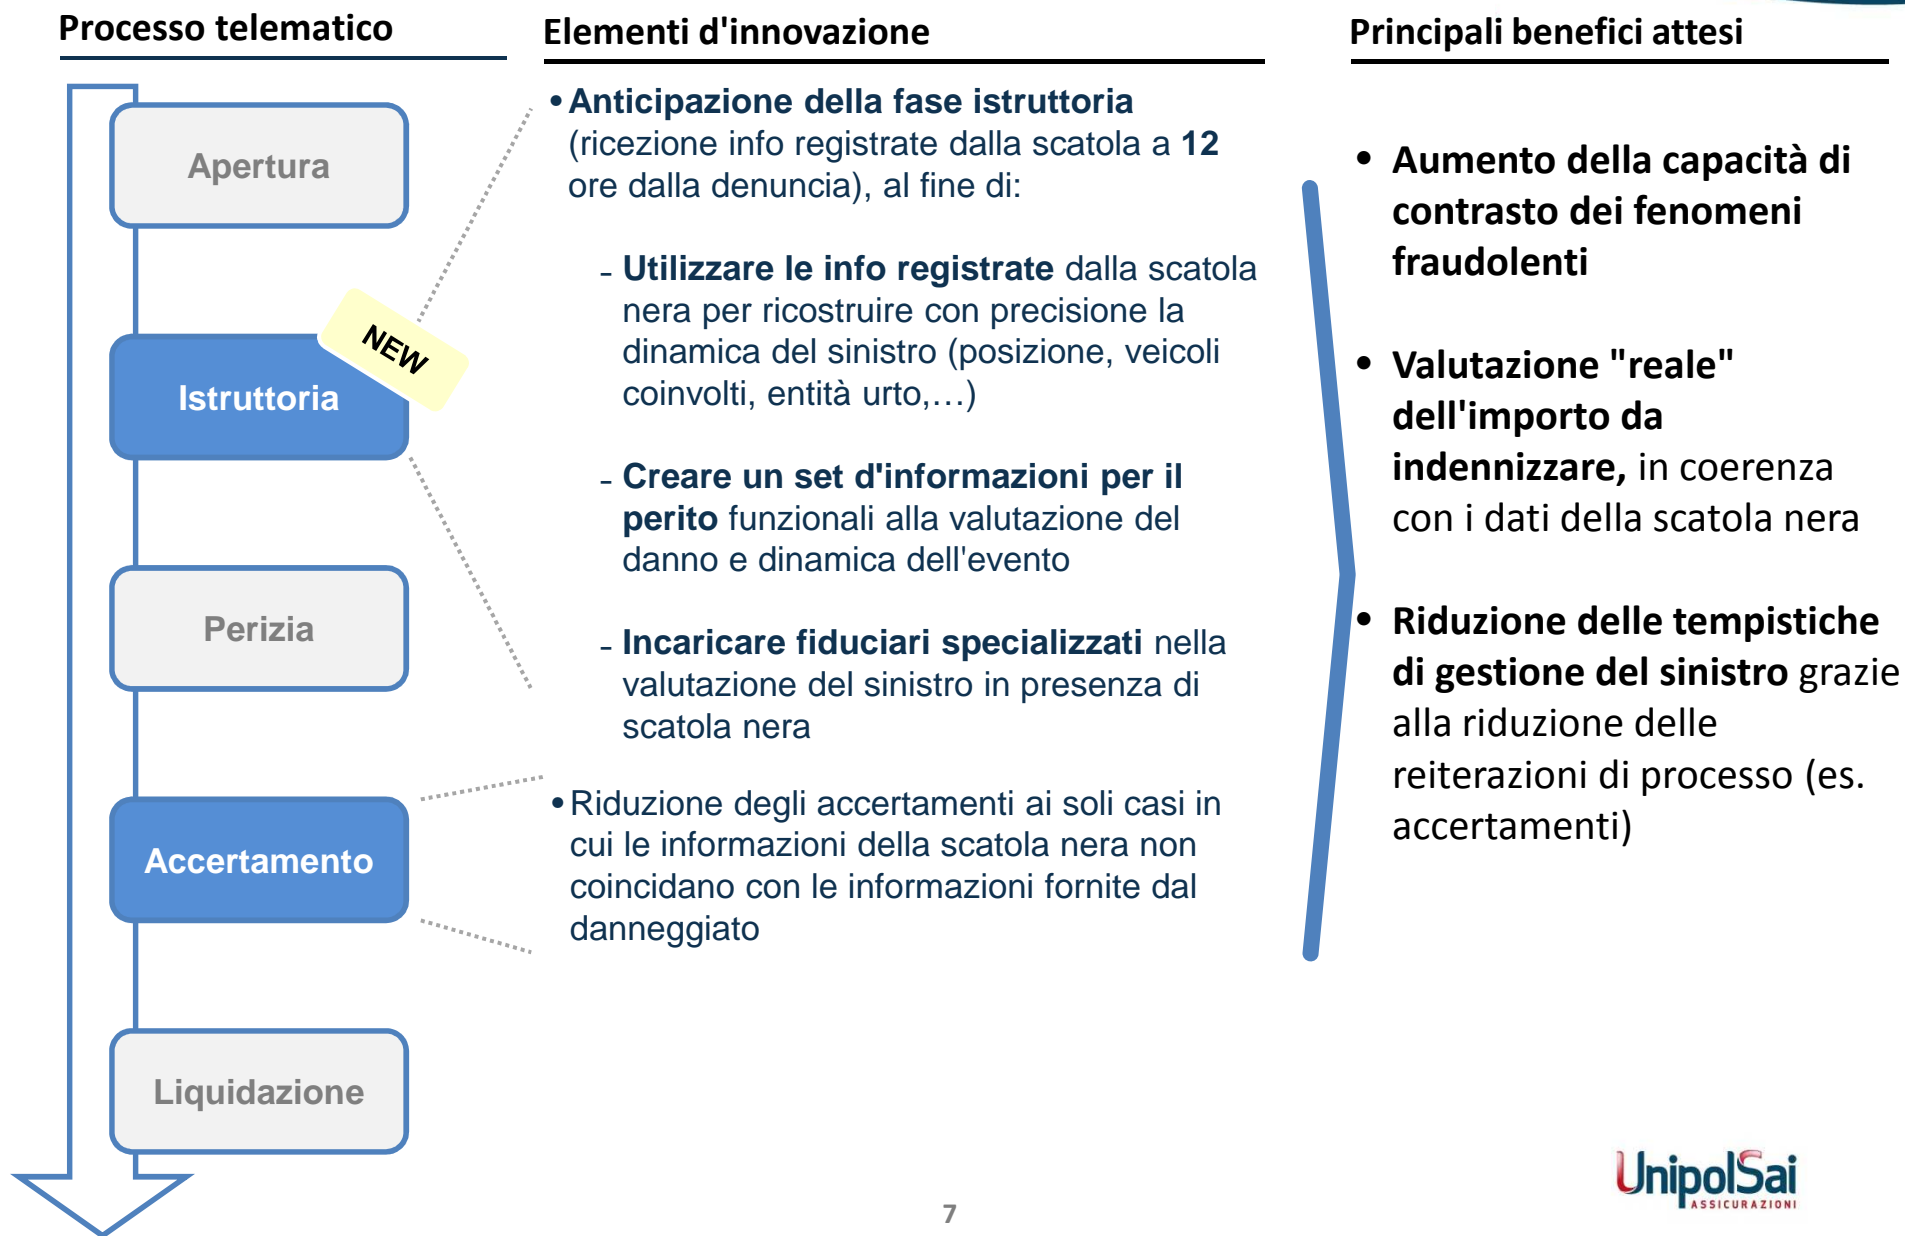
Processo telematico

Apertura

Istruttoria

NEW

Perizia

Accertamento

Liquidazione

Elementi d'innovazione

• Anticipazione della fase istruttoria (ricezione info registrate dalla scatola a 12 ore dalla denuncia), al fine di:

- Utilizzare le info registrate dalla scatola nera per ricostruire con precisione la dinamica del sinistro (posizione, veicoli coinvolti, entità urto,…)

- Creare un set d'informazioni per il perito funzionali alla valutazione del danno e dinamica dell'evento

- Incaricare fiduciari specializzati nella valutazione del sinistro in presenza di scatola nera

• Riduzione degli accertamenti ai soli casi in cui le informazioni della scatola nera non coincidano con le informazioni fornite dal danneggiato

Principali benefici attesi

• Aumento della capacità di contrasto dei fenomeni fraudolenti

• Valutazione "reale" dell'importo da indennizzare, in coerenza con i dati della scatola nera

• Riduzione delle tempistiche di gestione del sinistro grazie alla riduzione delle reiterazioni di processo (es. accertamenti)

7

UnipolSai ASSICURAZIONI